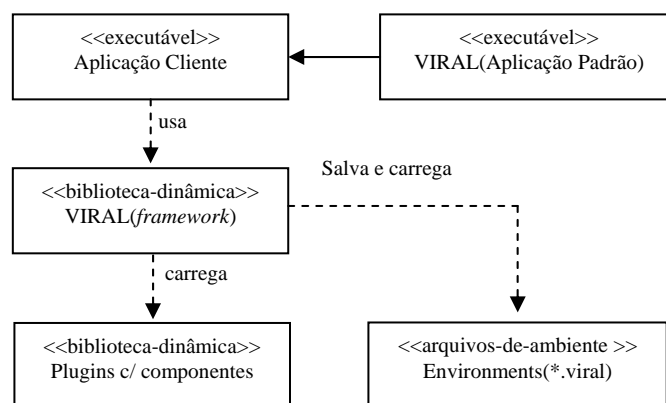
<<executável>>
Aplicação Cliente

<<executável>>
VIRAL(Aplicação Padrão)

usa

Salva e carrega

<<biblioteca-dinâmica>>
VIRAL(*framework*)

carrega

<<biblioteca-dinâmica>>
Plugins c/ componentes

<<arquivos-de-ambiente >>
Environments(*.viral)